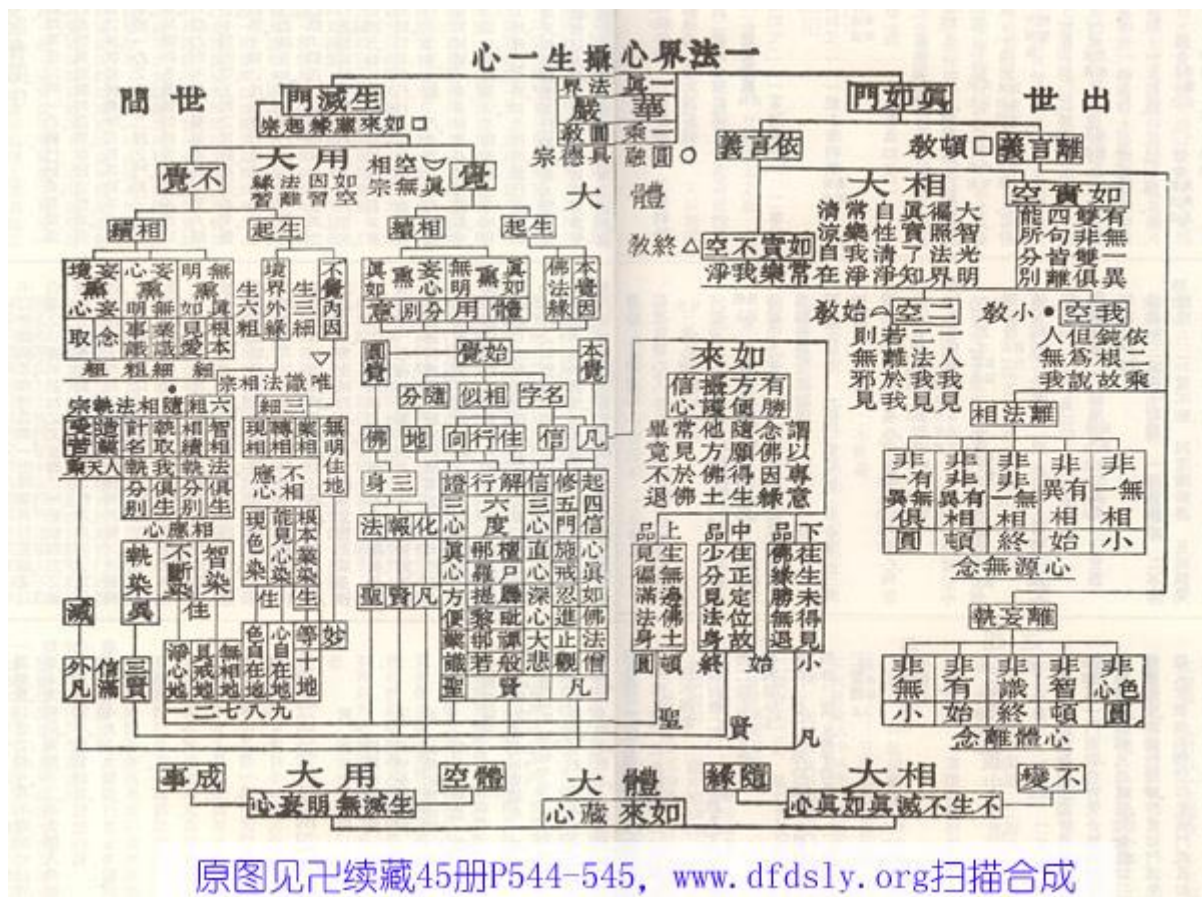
一法界心攝生一心

世間

出世

生滅門

真如門

如來藏緣起宗

一真法界
華嚴
一乘圓教
圓融具德宗

不覺

大用

覺

如因空智
緣法離智

空真相
無宗

大體

依言真如

頓教

離言真如

大相

如實空

枝末

生起

枝末

生起

終教

如實不空

淨我樂常

大智光明法界照實真自性清淨我常樂淨涼

有無異俱非一雙非皆句四離分別所能

始教

二空

小教

我空

依二乘根鈍人但為我說故

一人我法二見於離若無見邪則

境界妄心
妄心念
取念

無明
業相
見相
事識
業識

無明根本
真如

境界外緣
生六粗

生三細

不覺內因

真如
妄心熏
無明熏
真如熏

佛法緣
本覺因

體用分別意

唯識法相宗

細粗
粗細

六粗
智相
相續
執取
計名
起業
業繫苦

三細
業相
轉相
現相

無明住地

始覺

本覺

圓覺

隨分
相似
名字

佛
地
住
行
向
信
凡

如來
有方便攝護信心
謂以專意念佛因緣隨願得生他方佛土常見於佛終不退

執相應
不斷相應
智相應

分別智相應
現色不相應
能見心不相應
根本業不相應

心不相應

三身
化
報
法

起信
四門
修信心
真如
念佛
戒
施
止
觀

解行證
六度
三心
直心
深心
大悲心
真心
方便心
業識心

檀尸羼提毗梨耶禪那般若

聖 賢 凡

凡夫
賢
聖

滅
外凡
信滿
三賢

淨心地
具戒地
無相地
色自在地
心自在地
等
十地
妙

一二七八九

上品
見佛法身
生無漏佛土
頓
圓

中品
住正定位
分見法身
少
終

下品
往生未得
佛緣勝
無退見
始
小

離法相

非一非異
非一非異
非一無相
非有異相
非一無相

圓 頓 終 始 小

心源無念

離妄執

非無
非有
非識
非智
非心色

小 始 終 頓 圓

心體離念

事成

大用

體空

大體

隨緣

大相

不變

生滅無明妄心

如來藏心

不生不滅真如真心

原图见卍续藏45册P544-545, www.dfdsly.org扫描合成